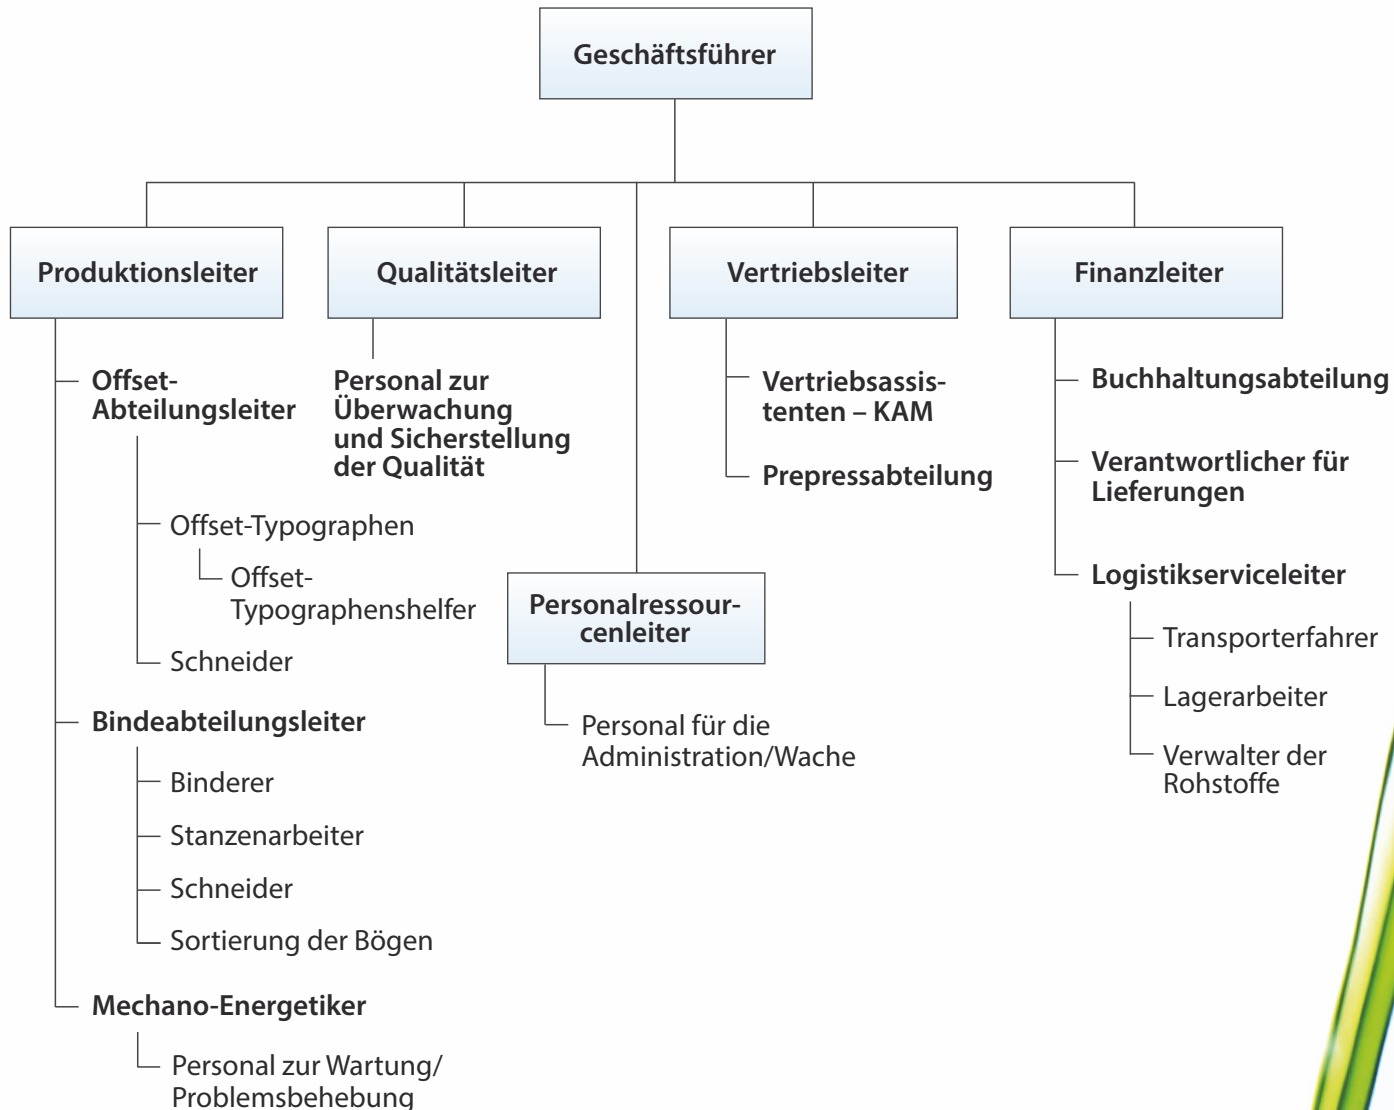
Geschäftsführer

Produktionsleiter

Offset-Abteilungsleiter

Offset-Typographen

Offset-Typographenshelfer

Schneider

Bindeabteilungsleiter

Binderer

Stanzenarbeiter

Schneider

Sortierung der Bögen

Mechano-Energetiker

Personal zur Wartung/ Problemsbehebung

Qualitätsleiter

Personal zur Überwachung und Sicherstellung der Qualität

Personalressourcenleiter

Personal für die Administration/Wache

Vertriebsleiter

Vertriebsassistenten – KAM

Prepressabteilung

Finanzleiter

Buchhaltungsabteilung

Verantwortlicher für Lieferungen

Logistikserviceleiter

Transporterfahrer

Lagerarbeiter

Verwalter der Rohstoffe